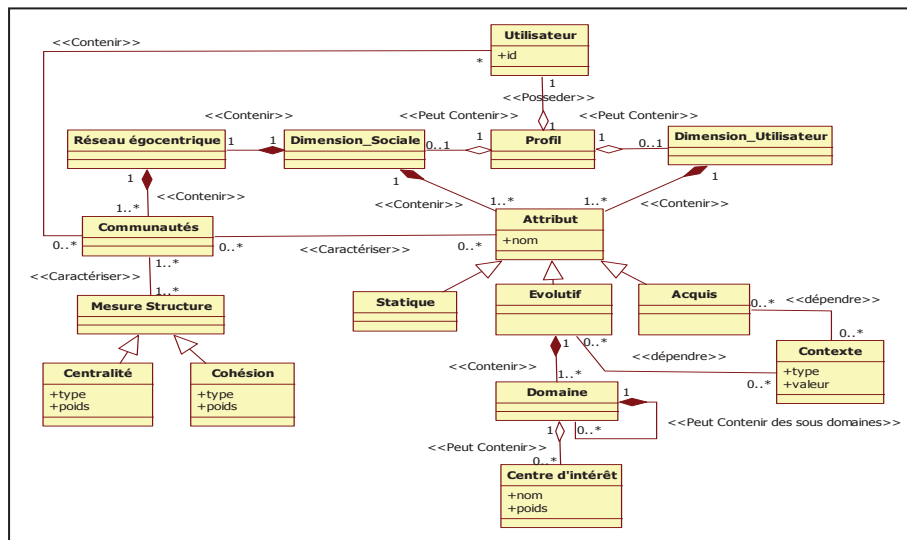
<<Contenir>>

Utilisateur
+id

*

1

<<Posseder>>

1

<<Contenir>>

<<Peut Contenir>>

<<Peut Contenir>>

Réseau égocentrique

1

1

Dimension_Sociale

0..1

1

Profil

1

0..1

Dimension_Utilisateur

1

<<Contenir>>

1

1

1..*

1..*

1..*

<<Contenir>>

<<Contenir>>

Communautés

0..*

0..*

<<Caractériser>>

0..*

Attribut
+nom

1..*

<<Caractériser>>

1..*

Mesure Structure

Statique

Evolutif

Acquis

0..*

<<dépendre>>

0..*

1

0..*

<<dépendre>>

Contexte
+type
+valeur

0..*

Centralité
+type
+poids

Cohésion
+type
+poids

<<Contenir>>

1..*

Domaine

1

1

0..*

<<Peut Contenir des sous domaines>>

<<Peut Contenir>>

0..*

Centre d'intérêt
+nom
+poids